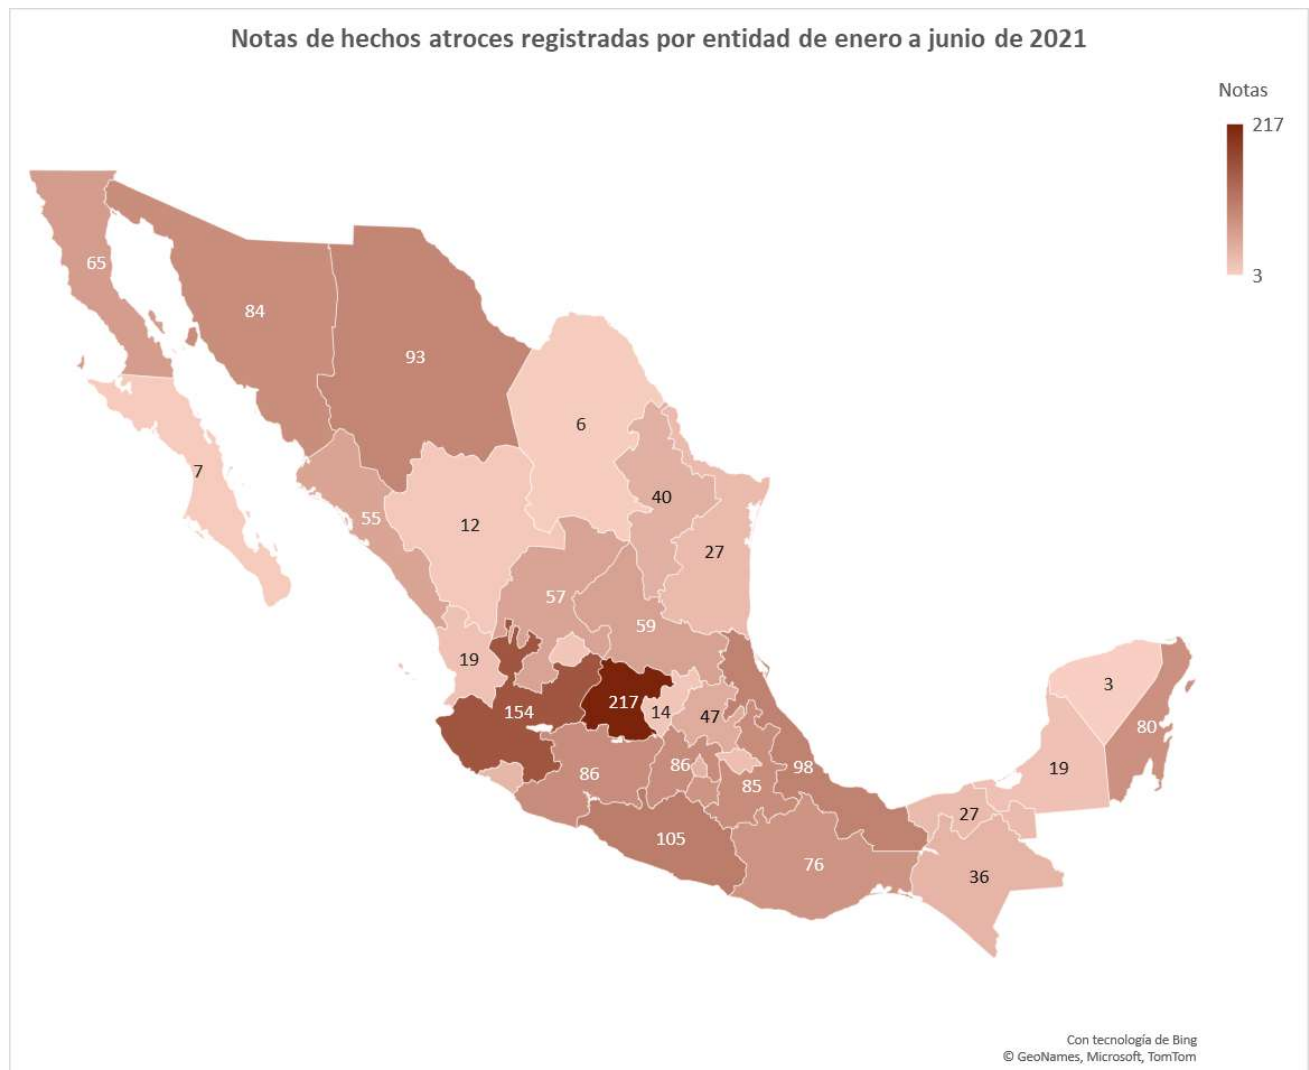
Notas de hechos atroces registradas por entidad de enero a junio de 2021

Notas
217
3

65
84
93
7
6
40
55
12
27
57
59
19
217
14
47
154
3
80
19
86
86
85
98
27
105
76
36

Con tecnología de Bing
© GeoNames, Microsoft, TomTom